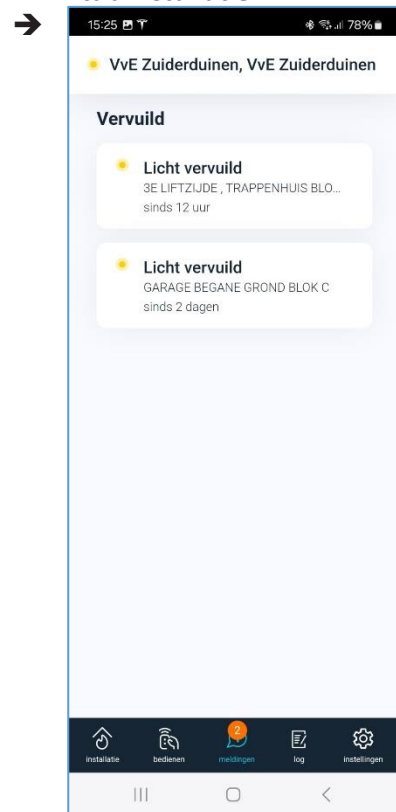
15:25

78%

VvE Zuiderduinen, VvE Zuiderduinen

Vervuild

Licht vervuild
3E LIFTZIJDE , TRAPPENHUIS BLO...
sinds 12 uur

Licht vervuild
GARAGE BEGANE GROND BLOK C
sinds 2 dagen

installatie
bedienen
2
meldingen
log
instellingen